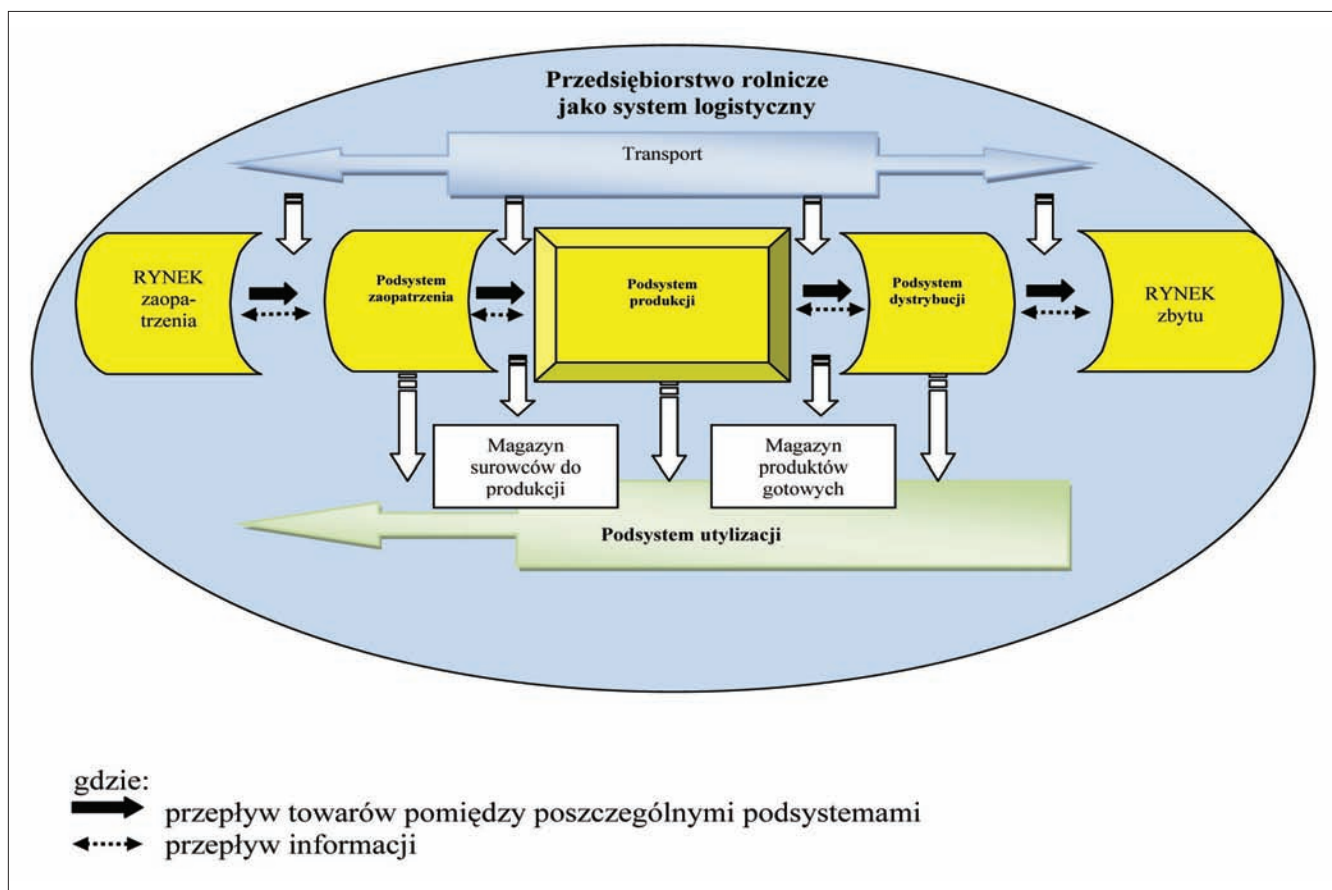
Przedsiębiorstwo rolnicze jako system logistyczny

Transport

RYNEK zaopatrzenia

Podsystem zaopatrzenia

Podsystem produkcji

Podsystem dystrybucji

RYNEK zbytu

Magazyn surowców do produkcji

Magazyn produktów gotowych

Podsystem utylizacji

gdzie:
przepływ towarów pomiędzy poszczególnymi podsystemami
przepływ informacji